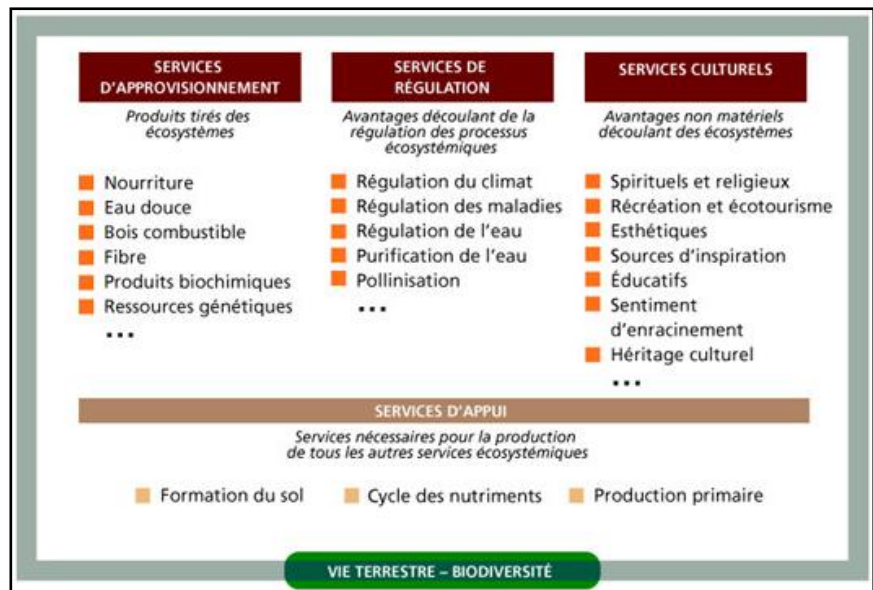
SERVICES D'APPROVISIONNEMENT

Produits tirés des écosystèmes

Nourriture
Eau douce
Bois combustible
Fibre
Produits biochimiques
Ressources génétiques
...

SERVICES DE RÉGULATION

Avantages découlant de la régulation des processus écosystémiques

Régulation du climat
Régulation des maladies
Régulation de l'eau
Purification de l'eau
Pollinisation
...

SERVICES CULTURELS

Avantages non matériels découlant des écosystèmes

Spirituels et religieux
Récréation et écotourisme
Esthétiques
Sources d'inspiration
Éducatifs
Sentiment d'enracinement
Héritage culturel
...

SERVICES D'APPUI

Services nécessaires pour la production de tous les autres services écosystémiques

Formation du sol
Cycle des nutriments
Production primaire

VIE TERRESTRE – BIODIVERSITÉ